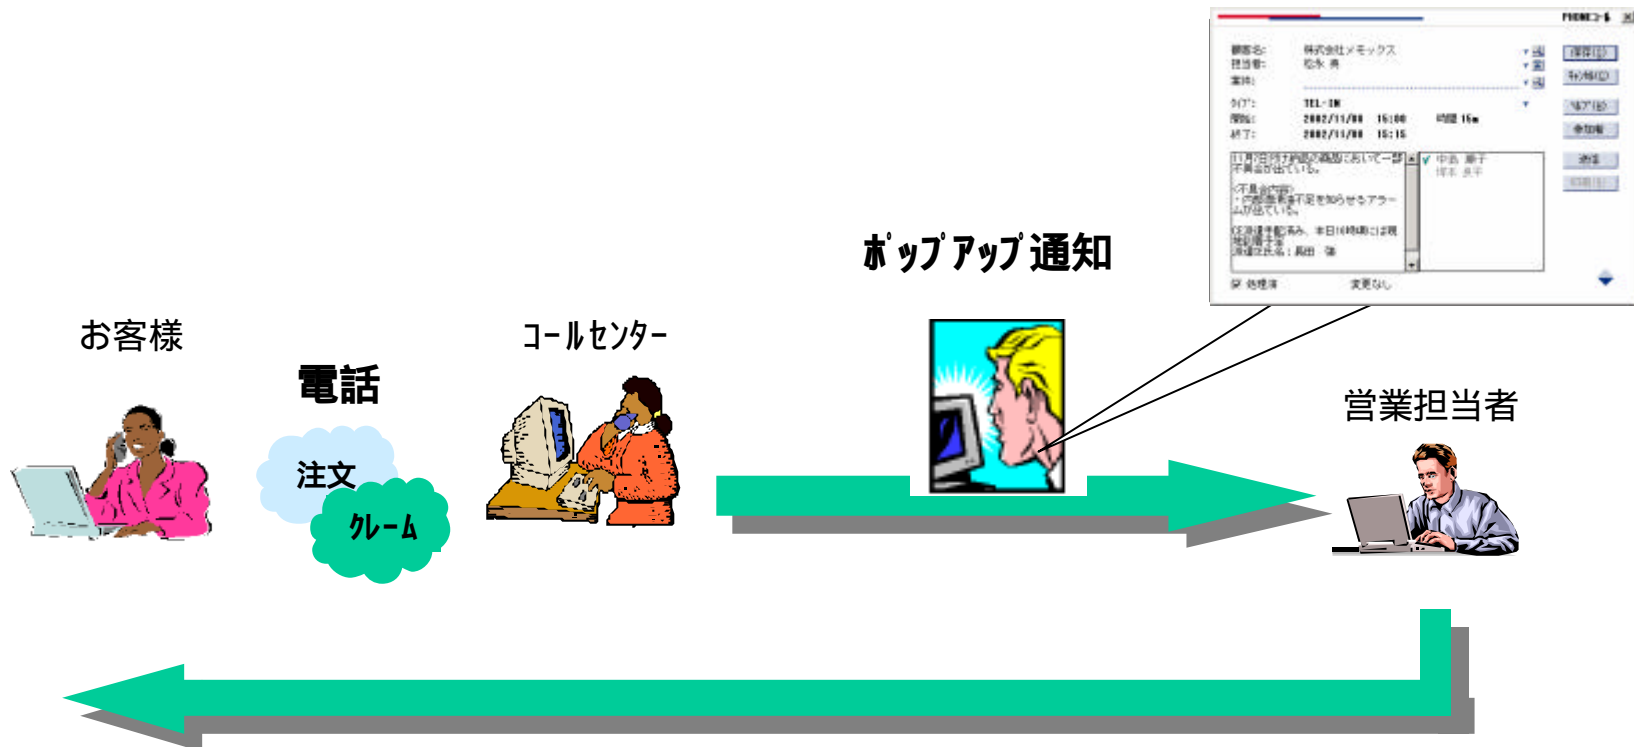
PHONEコール

顧客名: 株式会社メモックス
担当者: 松永 勇
案件:

タイプ: TEL-IN
開始: 2002/11/08 15:00 時間 15m
終了: 2002/11/08 15:15

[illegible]

中島 勝子
坪本 良平

保存(S)
キャンセル(C)
ヘルプ(H)
参加者
送信

処理済 変更なし

ポップアップ通知

お客様

電話

注文

クレーム

コールセンター

営業担当者